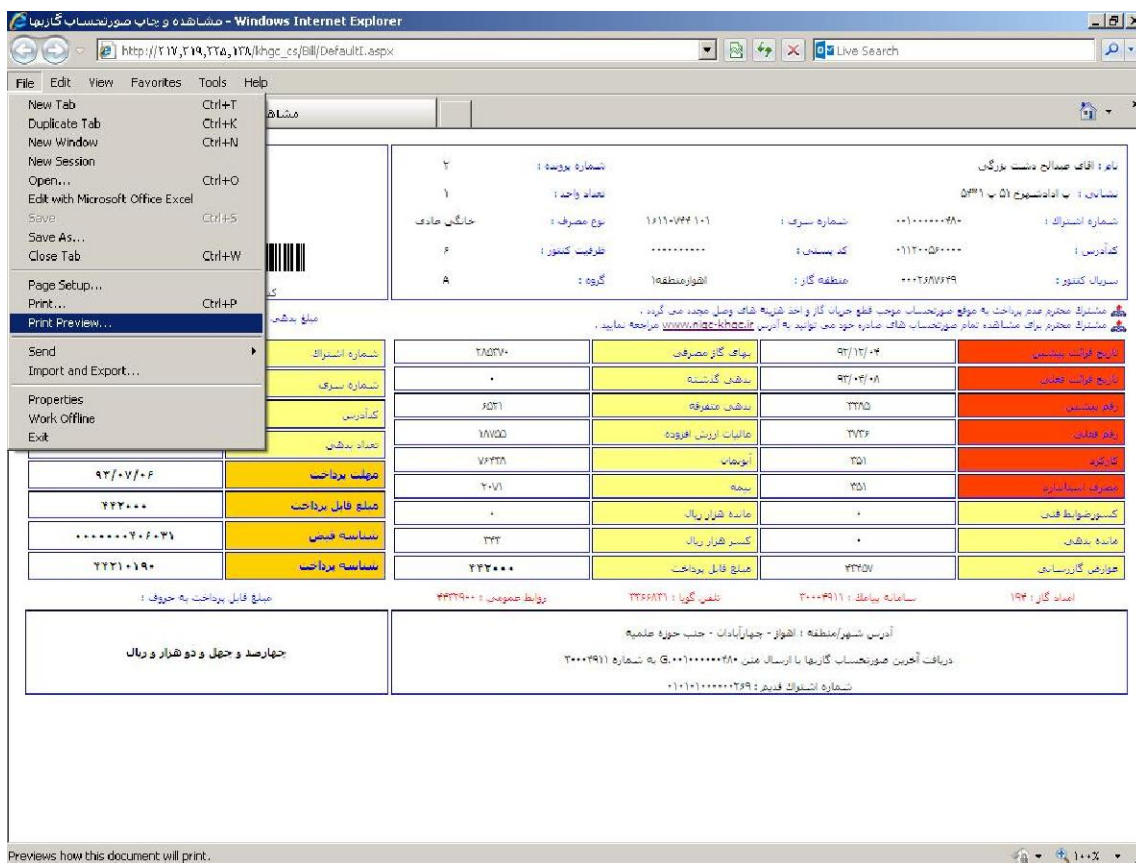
مشاهده و چاپ صورتحساب گازبها - Windows Internet Explorer

http://۲۱۷,۲۱۹,۲۲۸,۱۲۸/khgc_cs/Bill/DefaultI.aspx

Live Search

File Edit View Favorites Tools Help

New Tab Ctrl+T
Duplicate Tab Ctrl+K
New Window Ctrl+N
New Session
Open... Ctrl+O
Edit with Microsoft Office Excel
Save Ctrl+S
Save As...
Close Tab Ctrl+W
Page Setup...
Print... Ctrl+P
Print Preview...
Send
Import and Export...
Properties
Work Offline
Exit

مشاه

نام : آقای صالح دشت بزرگی
نشانی : ب ادادشهرح ۵۱ پ ۵۳۱
شماره اشتراک : ۰۰۱۰۰۰۰۰۰۴۸۰
کدآدرس : ۰۱۱۲۰۰۵۶۰۰۰۰
سریال کنتور : ۰۰۰۲۶۸۷۶۲۹

شماره سری : ۱۶۱۱۰۷۴۴۱۰۱
کد پستی : ..........
منطقه گاز : اهوازمنطقه۱

شماره پرونده : ۲
تعداد واحد : ۱
نوع مصرف : خانگی عادی
ظرفیت کنتور : ۶
گروه : ۸

مشترک محترم عدم پرداخت به موقع صورتحساب موجب قطع جریان گاز و اخذ هزینه های وصل مجدد می گردد .
مشترک محترم برای مشاهده تمام صورتحساب های صادره خود می توانید به آدرس www.nigc-khgc.ir مراجعه نمایید .

مبلغ بدهی

| | | | | | |
|---|---|---|---|---|---|
| تاریخ قرائت پیشین | ۹۳/۱۲/۰۴ | بهای گاز مصرفی | ۲۸۵۲۷۰ | شماره اشتراک | |
| تاریخ قرائت فعلی | ۹۳/۰۴/۰۸ | بدهی گذشته | ۰ | شماره سری | |
| رقم پیشین | ۳۳۸۵ | بدهی متفرقه | ۶۵۲۱ | کدآدرس | |
| رقم فعلی | ۳۷۳۶ | مالیات ارزش افزوده | ۱۸۷۵۵ | تعداد بدهی | |
| کارکرد | ۳۵۱ | آبونمان | ۷۶۴۳۸ | مهلت پرداخت | ۹۳/۰۷/۰۶ |
| مصرف استاندارد | ۳۵۱ | بیمه | ۲۰۷۱ | مبلغ قابل پرداخت | ۴۴۲۰۰۰ |
| کسورضوابط فنی | ۰ | مانده هزار ریال | ۰ | شناسه قبض | ۰۰۰۰۰۰۰۲۰۶۰۳۱ |
| مانده بدهی | ۰ | کسر هزار ریال | ۳۲۳ | شناسه پرداخت | ۴۴۲۱۰۱۹۰ |
| عوارض گازرسانی | ۴۳۴۵۷ | مبلغ قابل پرداخت | ۴۴۲۰۰۰ | | |

امداد گاز : ۱۹۴ سامانه پیامک : ۳۰۰۰۴۹۱۱ تلفن گویا : ۳۳۶۶۸۳۱ روابط عمومی : ۴۴۳۲۹۰۰ مبلغ قابل پرداخت به حروف :

آدرس شهر/منطقه : اهواز - چهارآبادان - جنب حوزه علمیه
دریافت آخرین صورتحساب گازبها با ارسال متن G.۰۰۱۰۰۰۰۰۰۴۸۰ به شماره ۳۰۰۰۴۹۱۱
شماره اشتراک قدیم : ۰۱۰۱۰۱۰۰۰۰۰۰۲۶۹

چهارصد و چهل و دو هزار و ریال

Previews how this document will print.

۱۰۰%